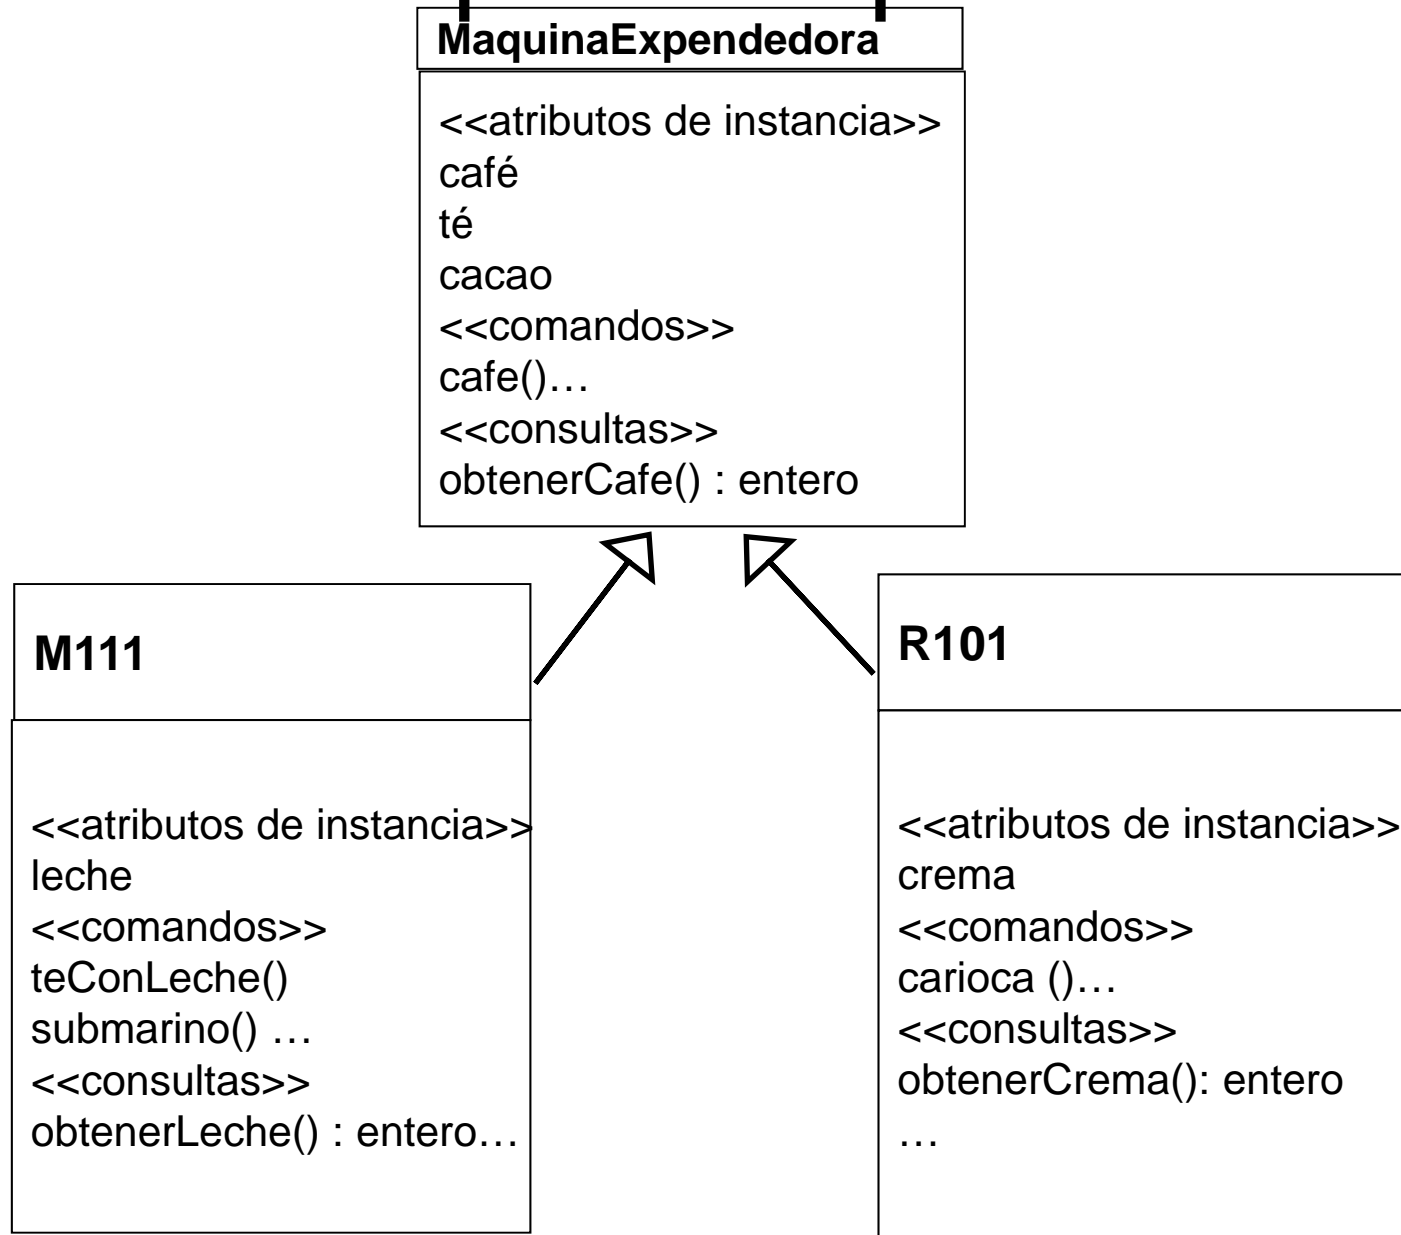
MaquinaExpendedora

<<atributos de instancia>>
café
té
cacao
<<comandos>>
cafe()…
<<consultas>>
obtenerCafe() : entero

M111

<<atributos de instancia>>
leche
<<comandos>>
teConLeche()
submarino() …
<<consultas>>
obtenerLeche() : entero…

R101

<<atributos de instancia>>
crema
<<comandos>>
carioca ()…
<<consultas>>
obtenerCrema(): entero
…